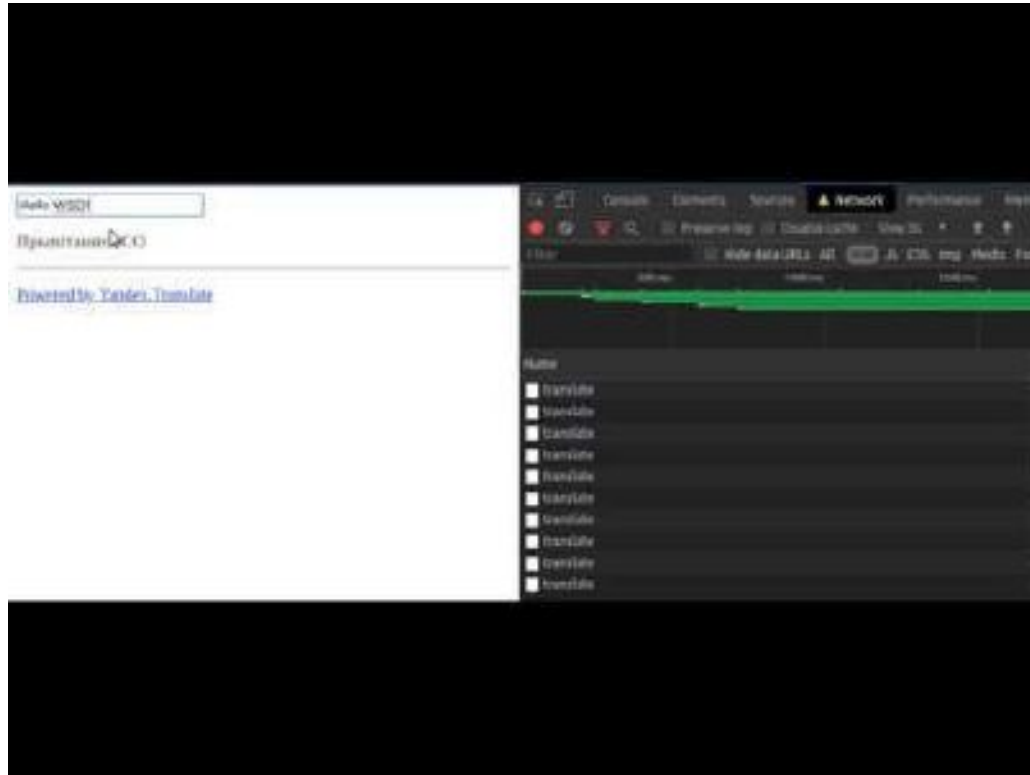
Hello WSDI

ПриветмирCO

Powered by Yandex.Translate

Console Elements Sources Network Performance

Preserve log Disable cache

Filter Hide data URLs All XHR JS CSS Img Media

Name
translate
translate
translate
translate
translate
translate
translate
translate
translate
translate